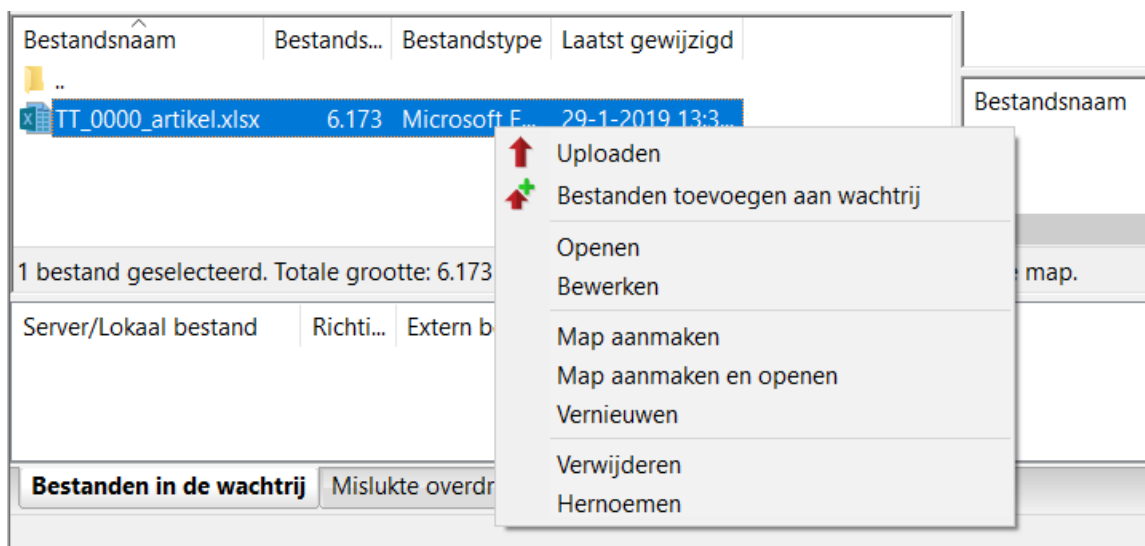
| Bestandsnaam | Bestands... | Bestandstype | Laatst gewijzigd |
|---|---|---|---|
| .. | | | |
| TT_0000_artikel.xlsx | 6.173 | Microsoft E... | 29-1-2019 13:3... |

1 bestand geselecteerd. Totale grootte: 6.173

Bestandsnaam

map.

Server/Lokaal bestand | Richti... | Extern b

Bestanden in de wachtrij | Mislukte overdr

Uploaden
Bestanden toevoegen aan wachtrij
Openen
Bewerken
Map aanmaken
Map aanmaken en openen
Vernieuwen
Verwijderen
Hernoemen